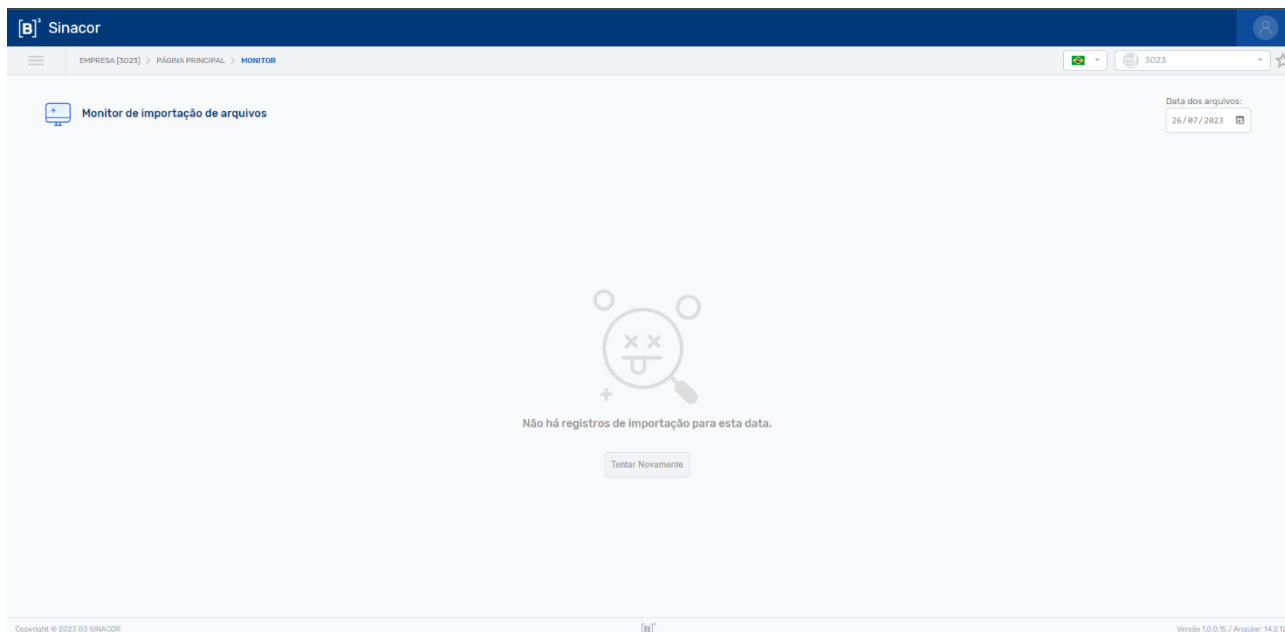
[B]³ Sinacor

EMPRESA [3023] > PÁGINA PRINCIPAL > MONITOR

3023

Monitor de importação de arquivos

Data dos arquivos:
26/07/2023

Não há registros de importação para esta data.

Tentar Novamente

Copyright © 2023 B3 SINACOR

[B]³

Versão 1.0.0.15 / Angular: 14.2.1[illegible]